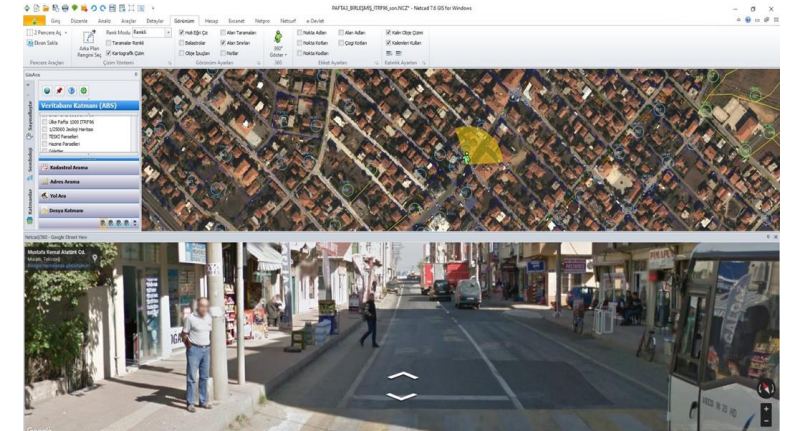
PAFTA3_BIRLESMIS_ITRF96_son.NCZ* - Netcad 7.6 GIS for Windows

Giriş Düzenle Analiz Araçlar Detaylar Görünüm Hesap Kocanet Netpro Netsurf e-Devlet

2 Pencere Aç
Ekran Sakla
Pencere Araçları

Renk Modu Renkli
Taramalar Renkli
Kartografik Çizim
Arka Plan Rengini Seç
Çizim Yöntemi

Hat Eğri Çiz
Bulastırılar
Ölçe Spuçları
Alan Taramaları
Alan Sınırları
Noktlar
Görünüm Ayarları

360° Gözler
360

Nokta Adları
Nokta Kotları
Nokta Kodları
Alan Adları
Çizgi Kotları
Etiket Ayarları

Kalın Ölçe Çizimi
Kalemleri Kullan
Kalemler Ayarları

GeoArea
Veritabanı Katmanı (ABS)
Ulke Pafta 1000 ITRF96
1/25000 Jeoloji Haritası
TEDAS Parselleri
Hazine Parselleri
Kadastral Arama
Adres Arama
Yol Ara
Dosya Katmanı

Netcad360 - Google Street View
Mustafa Kemal Atatürk Cd.
Muratlı, Tekirdağ